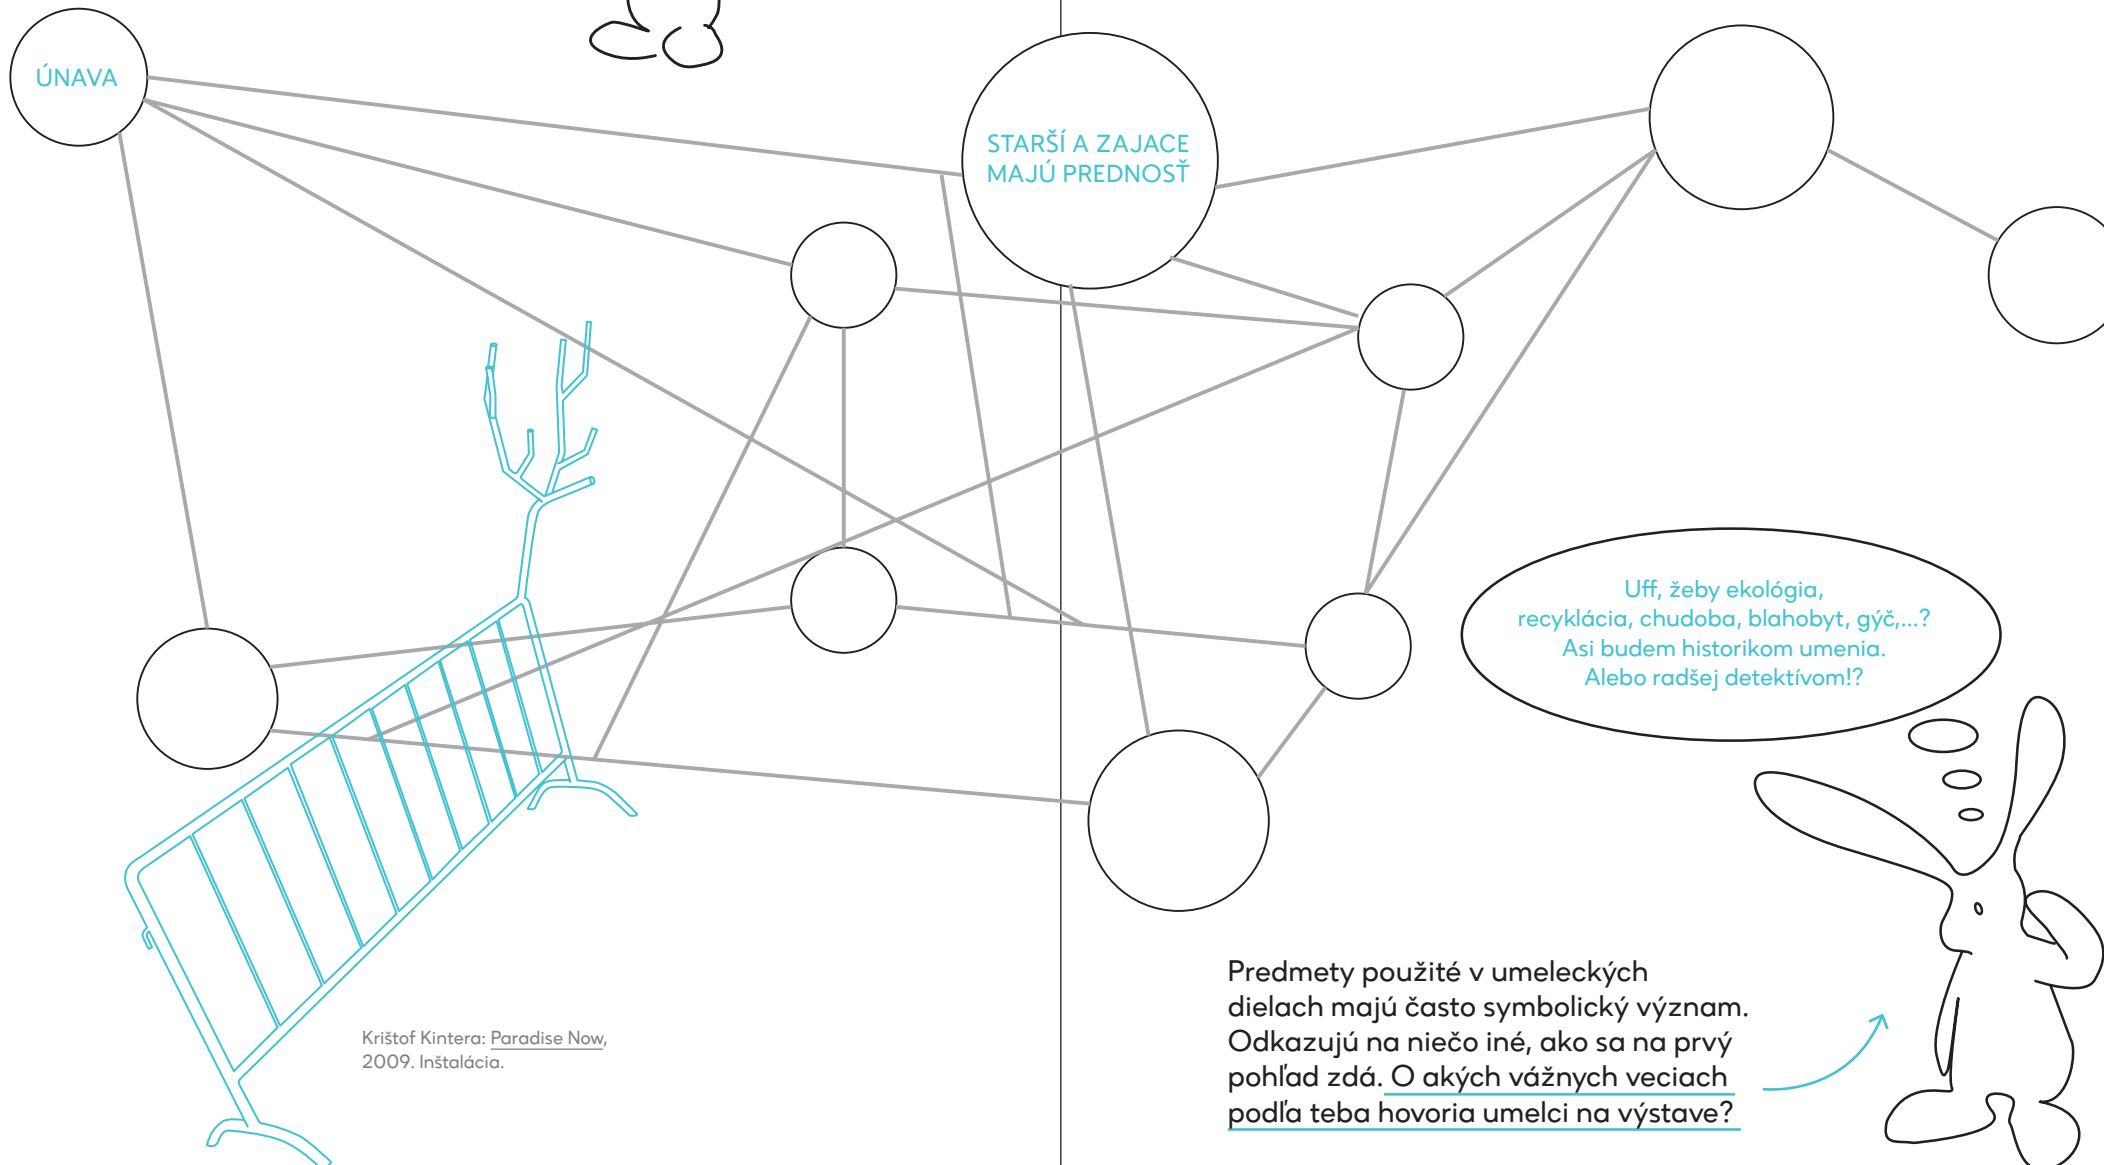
ÚNAVA

STARŠÍ A ZAJACE MAJÚ PREDNOSŤ

Uff, žeby ekológia, recyklácia, chudoba, blahobyt, gýč,...? Asi budem historikom umenia. Alebo radšej detektívom!?

Krištof Kintera: Paradise Now, 2009. Inštalácia.

Predmety použité v umeleckých dielach majú často symbolický význam. Odkazujú na niečo iné, ako sa na prvý pohľad zdá. O akých vážnych veciach podľa teba hovoria umelci na výstave?